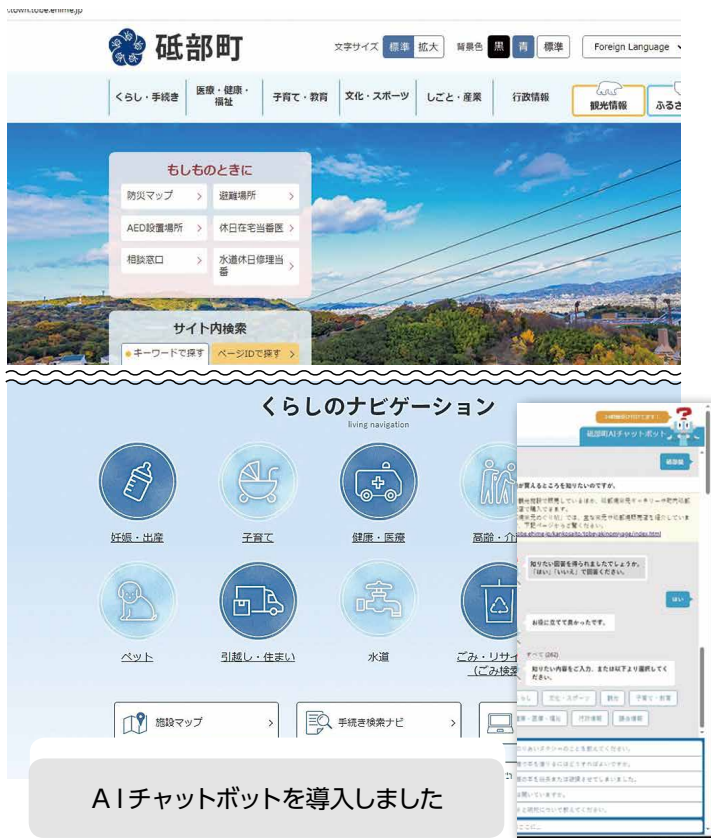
town.tobe.ehime.jp

砥部町

文字サイズ 標準 拡大 背景色 黒 青 標準 Foreign Language

くらし・手続き 医療・健康・福祉 子育て・教育 文化・スポーツ しごと・産業 行政情報 観光情報 ふるさ

もしものときに

防災マップ
避難場所
AED設置場所
休日在宅当番医
相談窓口
水道休日修理当番

サイト内検索

キーワードで探す ページIDで探す

くらしのナビゲーション
living navigation

妊娠・出産
子育て
健康・医療
高齢・介
ペット
引越し・住まい
水道
ごみ・リサイ (ごみ検索

施設マップ
手続き検索ナビ

24時間受付中です！
砥部町AIチャットボット

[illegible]

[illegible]が買えるところを知りたいのですが。

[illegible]

知りたい回答を得られましたでしょうか。「はい」「いいえ」で回答ください。

はい

お役に立てて良かったです。

すべて (282)

知りたい内容をご入力、または以下より選択してください。

くらし 文化・スポーツ 観光 子育て・教育 健康・医療・福祉 行政情報 議会情報

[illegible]

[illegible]

AIチャットボットを導入しました